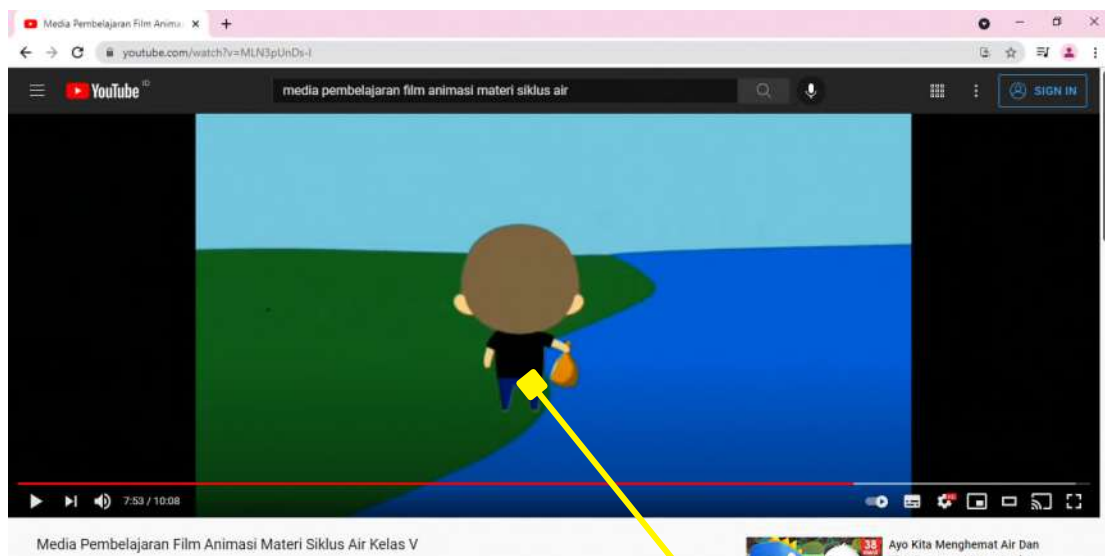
Media Pembelajaran Film Anima ×
+
youtube.com/watch?v=MLN3pUnDs-I
YouTube ID
media pembelajaran film animasi materi siklus air
SIGN IN
7:53 / 10:08
Media Pembelajaran Film Animasi Materi Siklus Air Kelas V
38
Ayo Kita Menghemat Air Dan